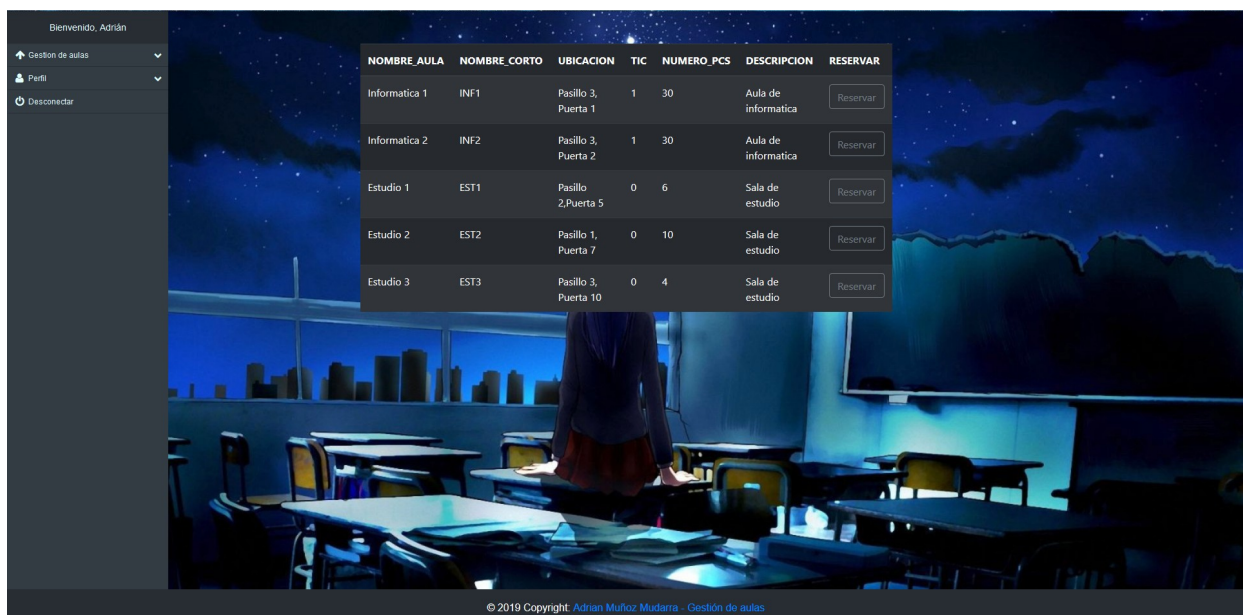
Bienvenido, Adrián

Gestion de aulas

Perfil

Desconectar

| NOMBRE_AULA | NOMBRE_CORTO | UBICACION | TIC | NUMERO_PCS | DESCRIPCION | RESERVAR |
|---|---|---|---|---|---|---|
| Informatica 1 | INF1 | Pasillo 3, Puerta 1 | 1 | 30 | Aula de informatica | Reservar |
| Informatica 2 | INF2 | Pasillo 3, Puerta 2 | 1 | 30 | Aula de informatica | Reservar |
| Estudio 1 | EST1 | Pasillo 2,Puerta 5 | 0 | 6 | Sala de estudio | Reservar |
| Estudio 2 | EST2 | Pasillo 1, Puerta 7 | 0 | 10 | Sala de estudio | Reservar |
| Estudio 3 | EST3 | Pasillo 3, Puerta 10 | 0 | 4 | Sala de estudio | Reservar |

© 2019 Copyright: Adrian Muñoz Mudarra - Gestión de aulas